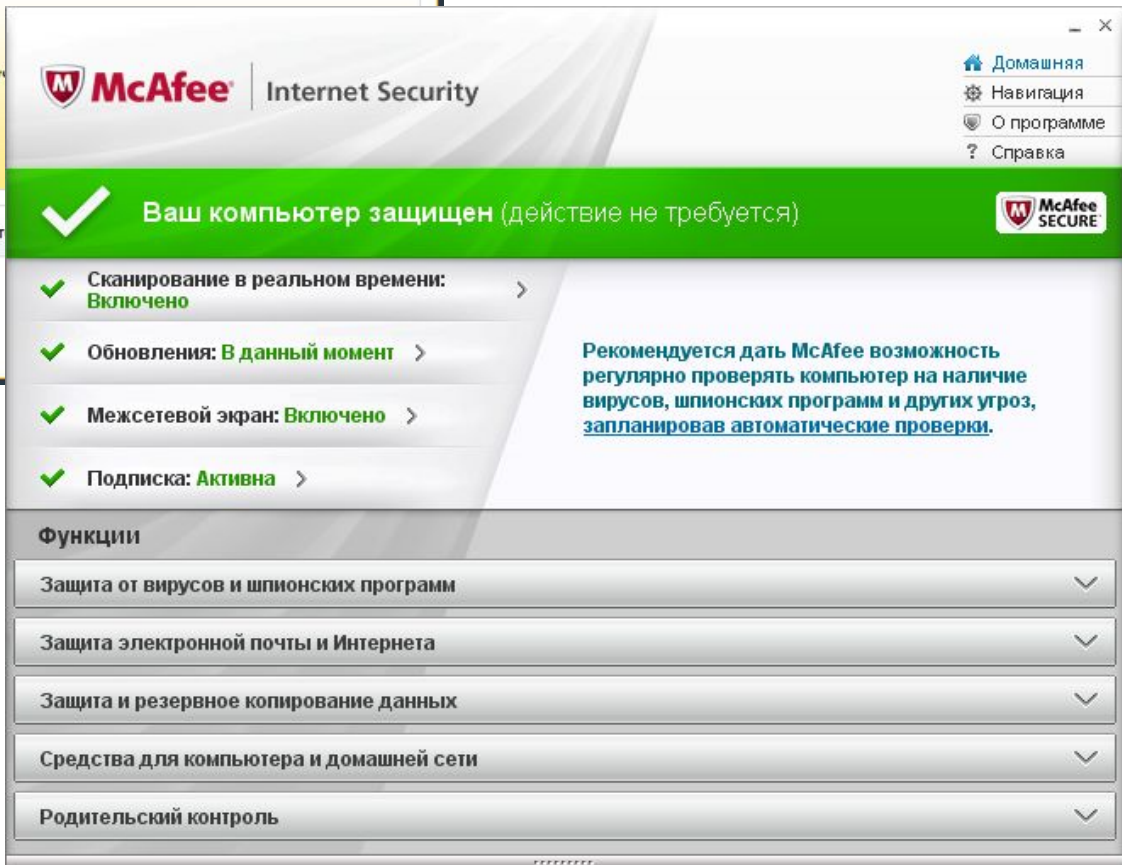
McAfee | Internet Security

Домашняя
Навигация
О программе
? Справка

Ваш компьютер защищен (действие не требуется)

McAfee SECURE

Сканирование в реальном времени: Включено

Обновления: В данный момент

Межсетевой экран: Включено

Подписка: Активна

Рекомендуется дать McAfee возможность регулярно проверять компьютер на наличие вирусов, шпионских программ и других угроз, запланировав автоматические проверки.

Функции

Защита от вирусов и шпионских программ

Защита электронной почты и Интернета

Защита и резервное копирование данных

Средства для компьютера и домашней сети

Родительский контроль